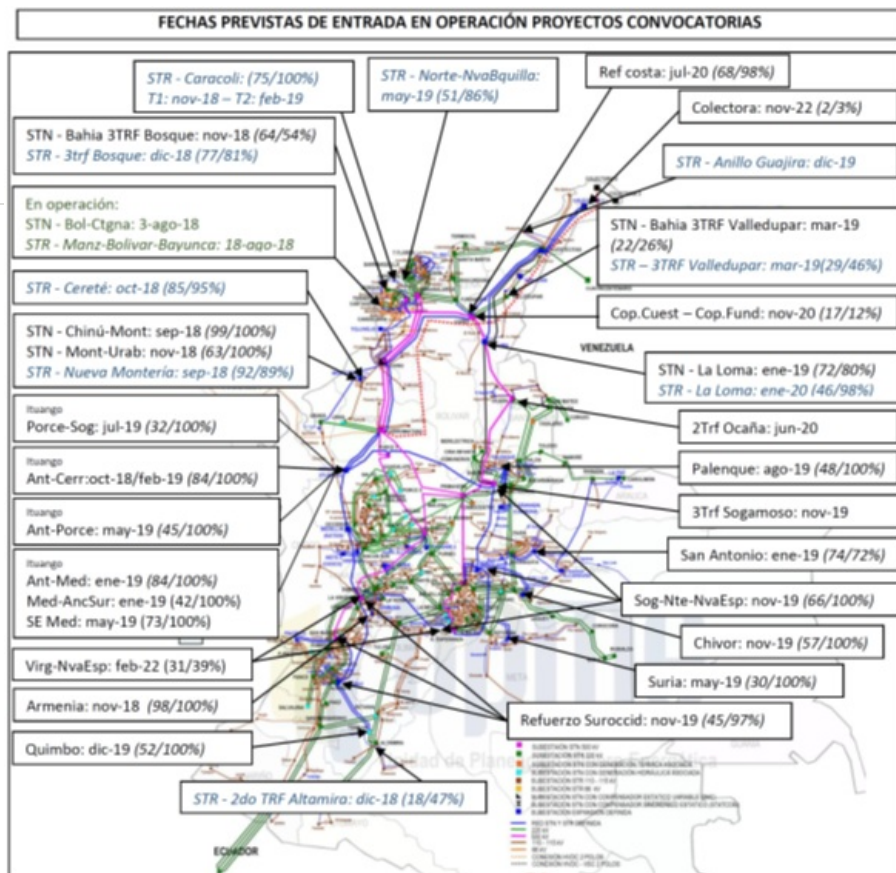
FECHAS PREVISTAS DE ENTRADA EN OPERACIÓN PROYECTOS CONVOCATORIAS

STR - Caracolí: (75/100%)
T1: nov-18 – T2: feb-19

STR - Norte-NvaBquilla: may-19 (51/86%)

Ref costa: jul-20 (68/98%)

Colectora: nov-22 (2/3%)

STN - Bahia 3TRF Bosque: nov-18 (64/54%)
STR - 3trf Bosque: dic-18 (77/81%)

STR - Anillo Guajira: dic-19

En operación:
STN - Bol-Ctgna: 3-ago-18
STR - Manz-Bolivar-Bayunca: 18-ago-18

STN - Bahia 3TRF Valledupar: mar-19 (22/26%)
STR – 3TRF Valledupar: mar-19(29/46%)

STR - Cereté: oct-18 (85/95%)

Cop.Cuest – Cop.Fund: nov-20 (17/12%)

STN - Chinú-Mont: sep-18 (99/100%)
STN - Mont-Urab: nov-18 (63/100%)
STR - Nueva Montería: sep-18 (92/89%)

VENEZUELA

STN - La Loma: ene-19 (72/80%)
STR - La Loma: ene-20 (46/98%)

Ituango
Porce-Sog: jul-19 (32/100%)

2Trf Ocaña: jun-20

Ituango
Ant-Cerr:oct-18/feb-19 (84/100%)

Palenque: ago-19 (48/100%)

Ituango
Ant-Porce: may-19 (45/100%)

3Trf Sogamoso: nov-19

Ituango
Ant-Med: ene-19 (84/100%)
Med-AncSur: ene-19 (42/100%)
SE Med: may-19 (73/100%)

San Antonio: ene-19 (74/72%)

Sog-Nte-NvaEsp: nov-19 (66/100%)

Chivor: nov-19 (57/100%)

Virg-NvaEsp: feb-22 (31/39%)

Suria: may-19 (30/100%)

Armenia: nov-18 (98/100%)

Refuerzo Suroccid: nov-19 (45/97%)

Quimbo: dic-19 (52/100%)

STR - 2do TRF Altamira: dic-18 (18/47%)

ECUADOR